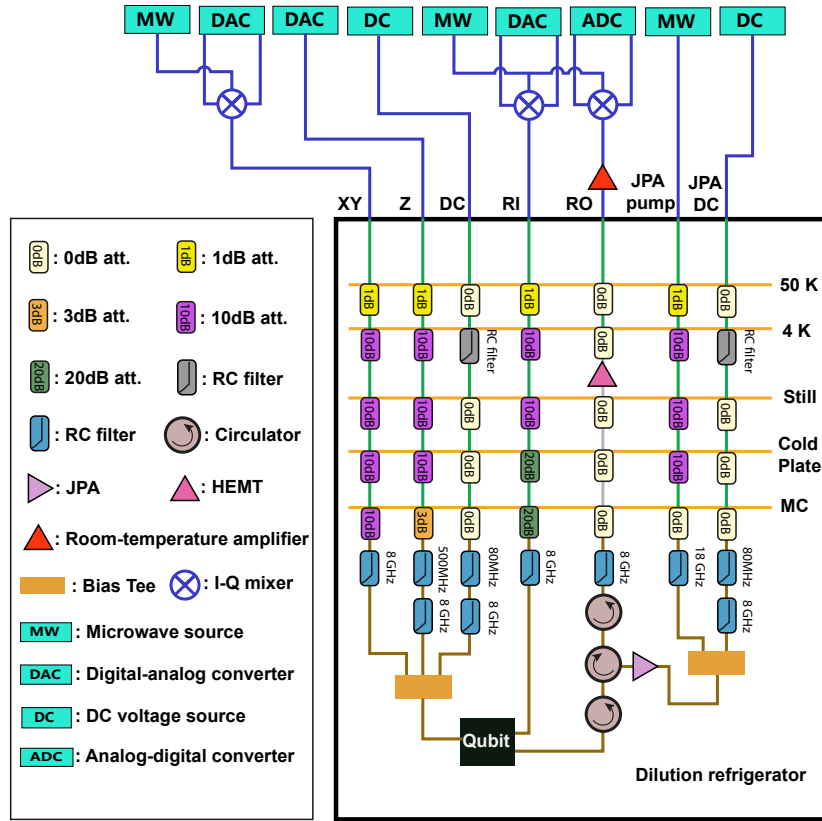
MW DAC DAC DC MW DAC ADC MW DC

XY Z DC RI RO JPA pump JPA DC

50 K
4 K
Still
Cold Plate
MC

1dB 1dB 0dB 1dB 0dB 1dB 0dB
10dB 10dB RC filter 10dB 0dB 10dB RC filter
10dB 10dB 0dB 10dB 0dB 10dB 0dB
10dB 10dB 0dB 20dB 0dB 10dB 0dB
10dB 3dB 0dB 20dB 0dB 0dB 0dB

8 GHz 500MHz 80MHz 8 GHz 8 GHz 18 GHz 80MHz
8 GHz 8 GHz 8 GHz

Qubit

Dilution refrigerator

0dB : 0dB att.
1dB : 1dB att.
3dB : 3dB att.
10dB : 10dB att.
20dB : 20dB att.
: RC filter
: RC filter
: Circulator
: JPA
: HEMT
: Room-temperature amplifier
: Bias Tee
: I-Q mixer
MW : Microwave source
DAC : Digital-analog converter
DC : DC voltage source
ADC : Analog-digital converter